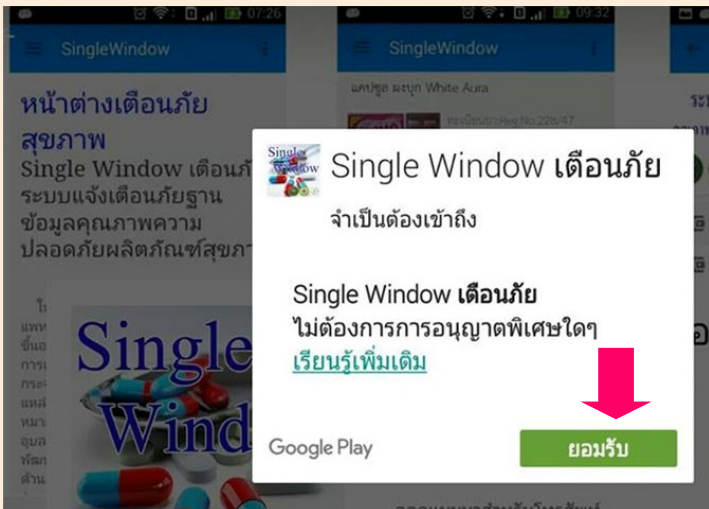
07:26

SingleWindow

หน้าต่างเตือนภัยสุขภาพ

Single Window เตือนภั

ระบบแจ้งเตือนภัยฐานข้อมูลคุณภาพความปลอดภัยผลิตภัณฑ์สุขภา

Single Window

09:32

SingleWindow

แคปซูล ผงบุก White Aura

Single Window

Single Window เตือนภัย

จำเป็นต้องเข้าถึง

Single Window เตือนภัย
ไม่ต้องการการอนุญาตพิเศษใดๆ
เรียนรู้เพิ่มเติม

Google Play

ยอมรับ